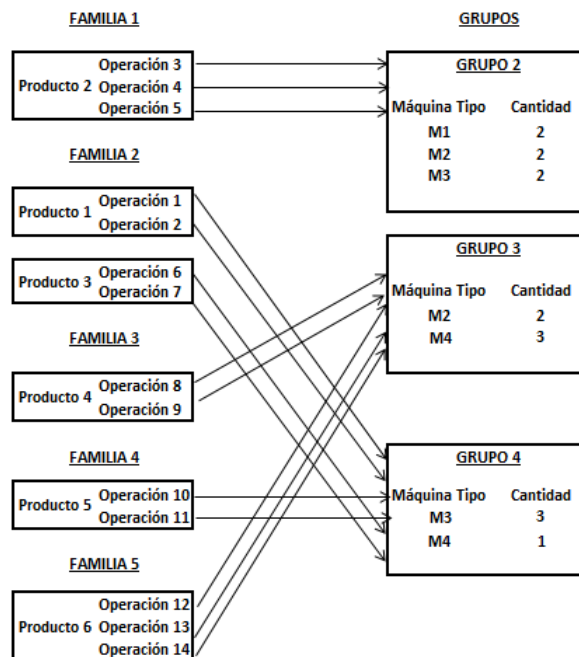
FAMILIA 1

Producto 2 Operación 3
Operación 4
Operación 5

FAMILIA 2

Producto 1 Operación 1
Operación 2

Producto 3 Operación 6
Operación 7

FAMILIA 3

Producto 4 Operación 8
Operación 9

FAMILIA 4

Producto 5 Operación 10
Operación 11

FAMILIA 5

Producto 6 Operación 12
Operación 13
Operación 14

GRUPOS

GRUPO 2

| Máquina Tipo | Cantidad |
|---|---|
| M1 | 2 |
| M2 | 2 |
| M3 | 2 |

GRUPO 3

| Máquina Tipo | Cantidad |
|---|---|
| M2 | 2 |
| M4 | 3 |

GRUPO 4

| Máquina Tipo | Cantidad |
|---|---|
| M3 | 3 |
| M4 | 1 |